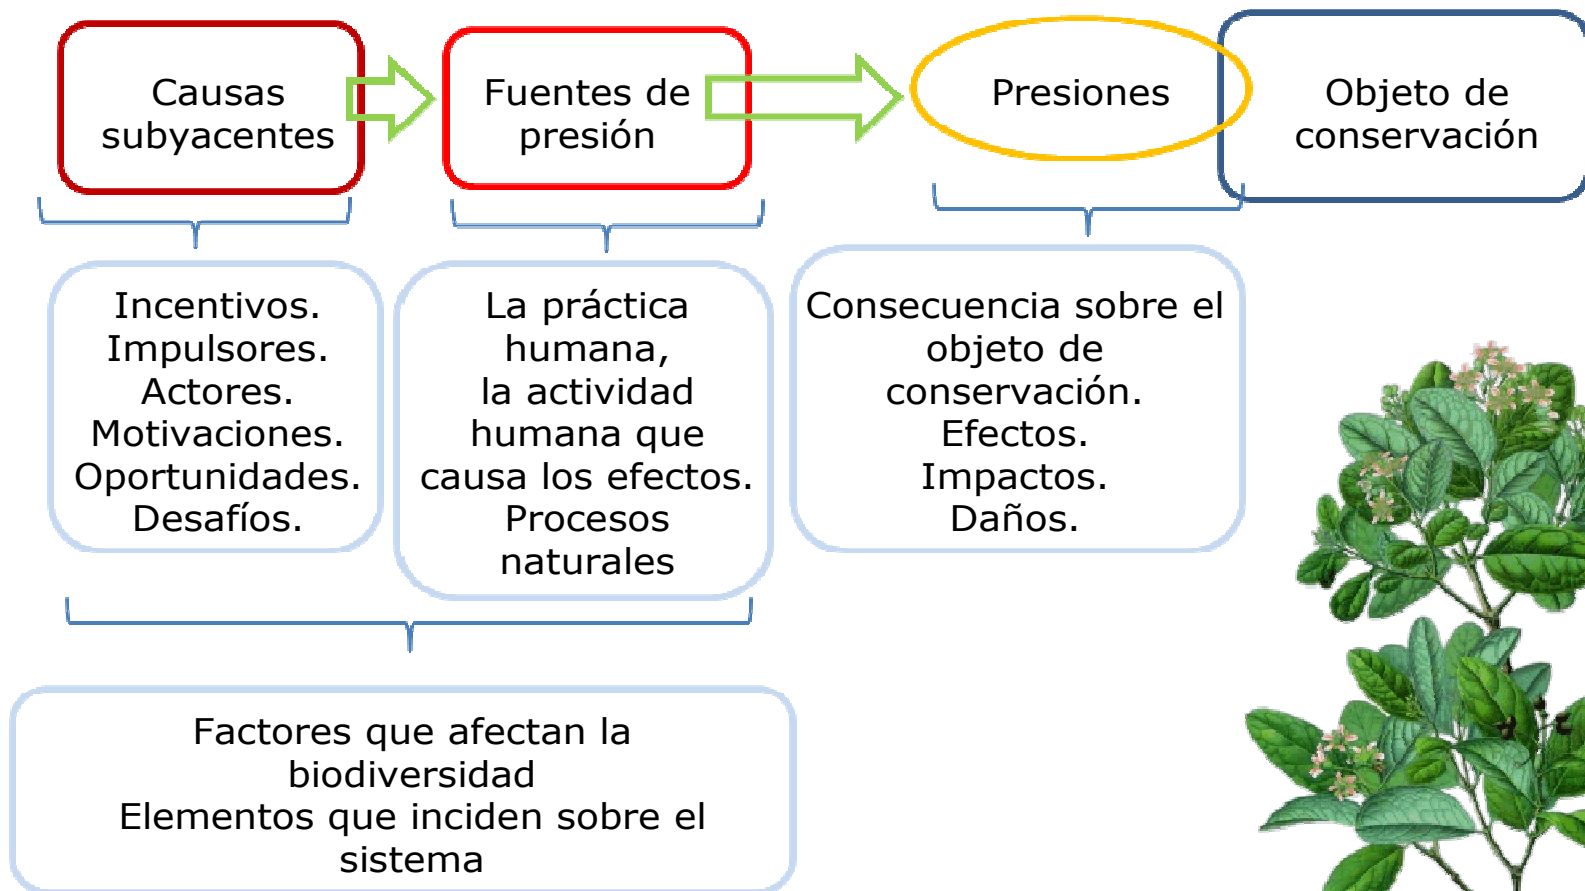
Causas subyacentes

Fuentes de presión

Presiones

Objeto de conservación

Incentivos.
Impulsores.
Actores.
Motivaciones.
Oportunidades.
Desafíos.

La práctica humana,
la actividad humana que causa los efectos.
Procesos naturales

Consecuencia sobre el objeto de conservación.
Efectos.
Impactos.
Daños.

Factores que afectan la biodiversidad
Elementos que inciden sobre el sistema